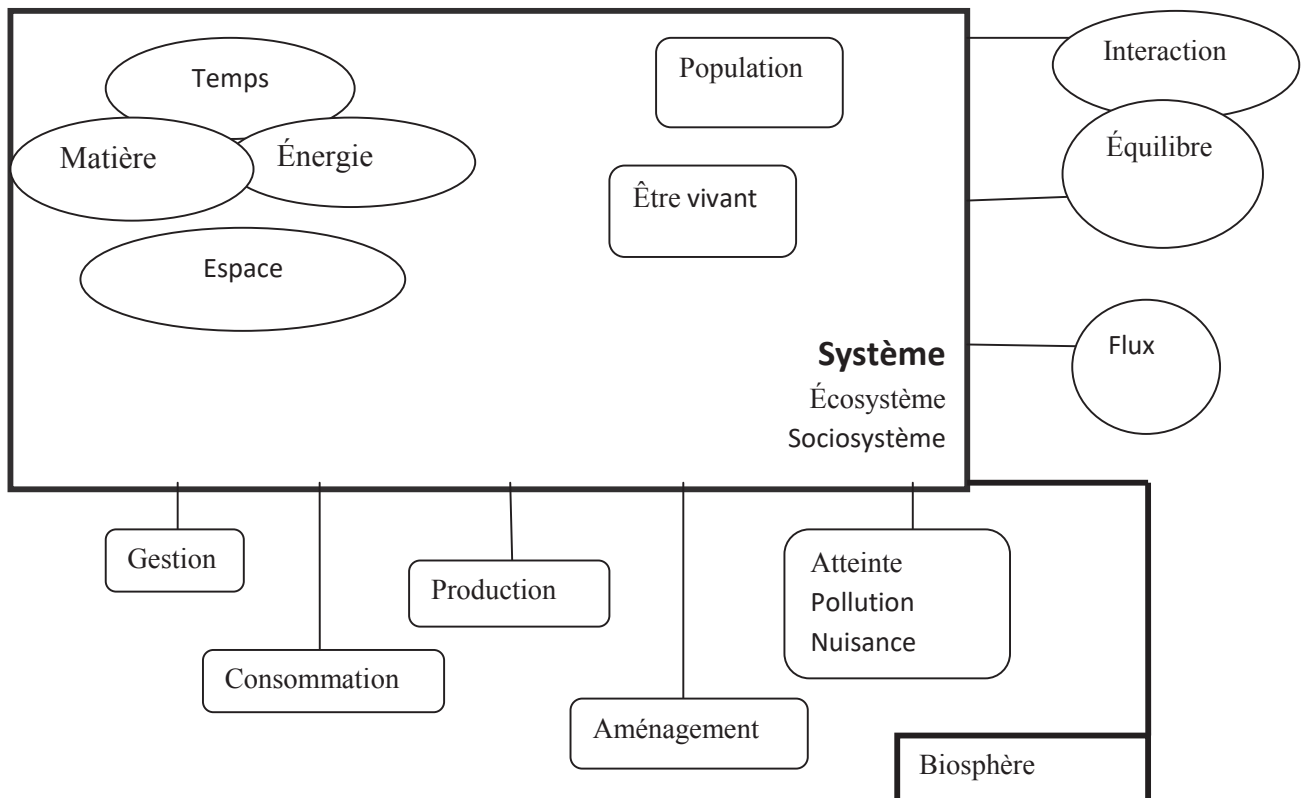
Temps

Matière

Énergie

Espace

Population

Être vivant

Interaction

Équilibre

Flux

**Système**

Écosystème

Sociosystème

Gestion

Production

Consommation

Aménagement

Atteinte
Pollution
Nuisance

Biosphère